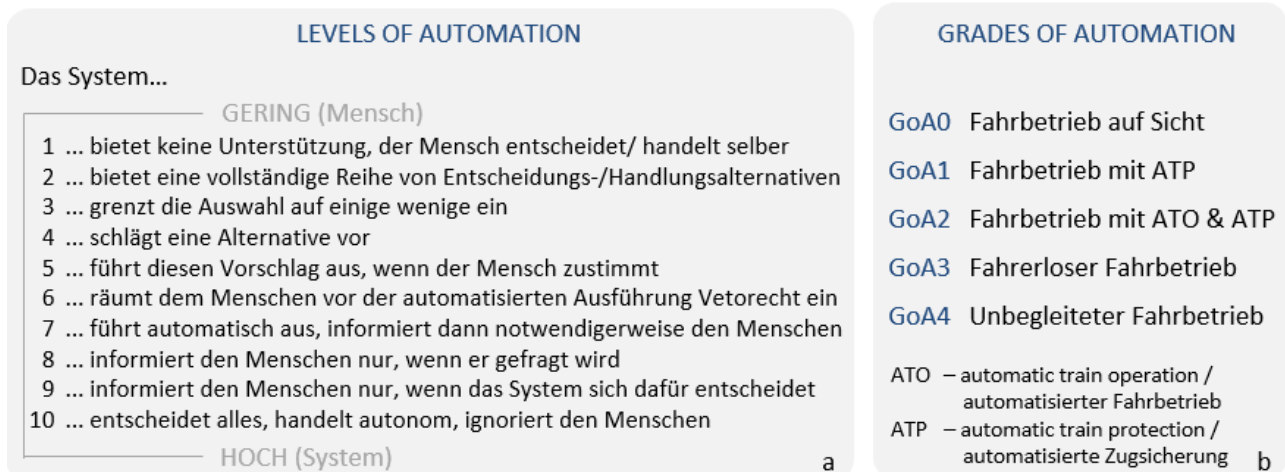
LEVELS OF AUTOMATION

Das System...

GERING (Mensch)

1 ... bietet keine Unterstützung, der Mensch entscheidet/ handelt selber
2 ... bietet eine vollständige Reihe von Entscheidungs-/Handlungsalternativen
3 ... grenzt die Auswahl auf einige wenige ein
4 ... schlägt eine Alternative vor
5 ... führt diesen Vorschlag aus, wenn der Mensch zustimmt
6 ... räumt dem Menschen vor der automatisierten Ausführung Vetorecht ein
7 ... führt automatisch aus, informiert dann notwendigerweise den Menschen
8 ... informiert den Menschen nur, wenn er gefragt wird
9 ... informiert den Menschen nur, wenn das System sich dafür entscheidet
10 ... entscheidet alles, handelt autonom, ignoriert den Menschen

HOCH (System)

a

GRADES OF AUTOMATION

GoA0 Fahrbetrieb auf Sicht

GoA1 Fahrbetrieb mit ATP

GoA2 Fahrbetrieb mit ATO & ATP

GoA3 Fahrerloser Fahrbetrieb

GoA4 Unbegleiteter Fahrbetrieb

ATO – automatic train operation / automatisierter Fahrbetrieb
ATP – automatic train protection / automatisierte Zugsicherung

b